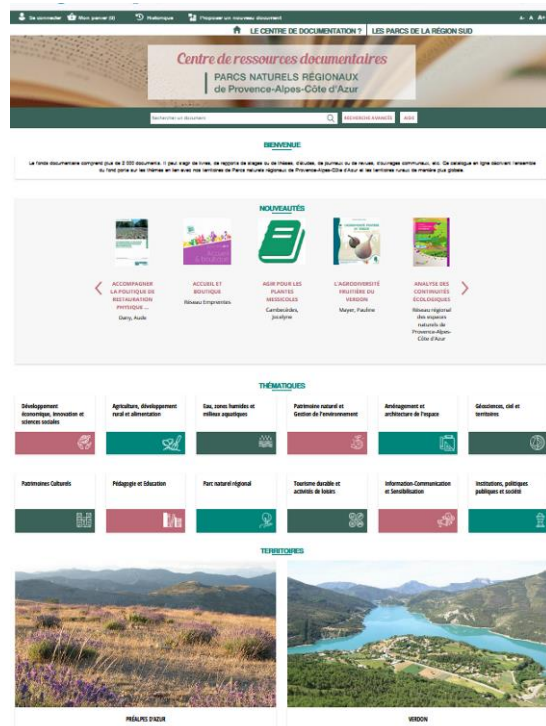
Se connecter   Mon panier (0)   Historique   Proposer un nouveau document   A- A A+

LE CENTRE DE DOCUMENTATION ?   LES PARCS DE LA RÉGION SUD

Centre de ressources documentaires
PARCS NATURELS RÉGIONAUX
de Provence-Alpes-Côte d'Azur

Rechercher un document   RECHERCHE AVANCÉE   AIDE

BIENVENUE

Le fonds documentaire comprend plus de 2 000 documents. Il peut s'agir de livres, de rapports de stages ou de thèses, d'études, de journaux ou de revues, d'ouvrages communaux, etc. Ce catalogue en ligne donne l'ensemble du fond porté sur les thèmes en lien avec les territoires de Parcs naturels régionaux de Provence-Alpes-Côte d'Azur et les territoires ruraux de manière plus globale.

NOUVEAUTÉS

ACCOMPAGNER LA POLITIQUE DE RESTAURATION PHYSIQUE ...
Dany, Aude

ACCUEIL ET BOUTIQUE
Réseau Empreintes

AGIR POUR LES PLANTES MESSICOLES
Cambecèdes, Jocelyne

L'AGROBIODIVERSITÉ FRUITIÈRE DU VERDON
Mayer, Pauline

ANALYSE DES CONTINUITÉS ÉCOLOGIQUES
Réseau régional des espaces naturels de Provence-Alpes-Côte d'Azur

THÉMATIQUES

Développement économique, innovation et sciences sociales

Agriculture, développement rural et alimentation

Eau, zones humides et milieux aquatiques

Patrimoine naturel et Gestion de l'environnement

Aménagement et architecture de l'espace

Géosciences, ciel et territoires

Patrimoines Culturels

Pédagogie et Education

Parc naturel régional

Tourisme durable et activités de loisirs

Information-Communication et Sensibilisation

Institutions, politiques publiques et société

TERRITOIRES

PRÉALPES D'AZUR

VERDON